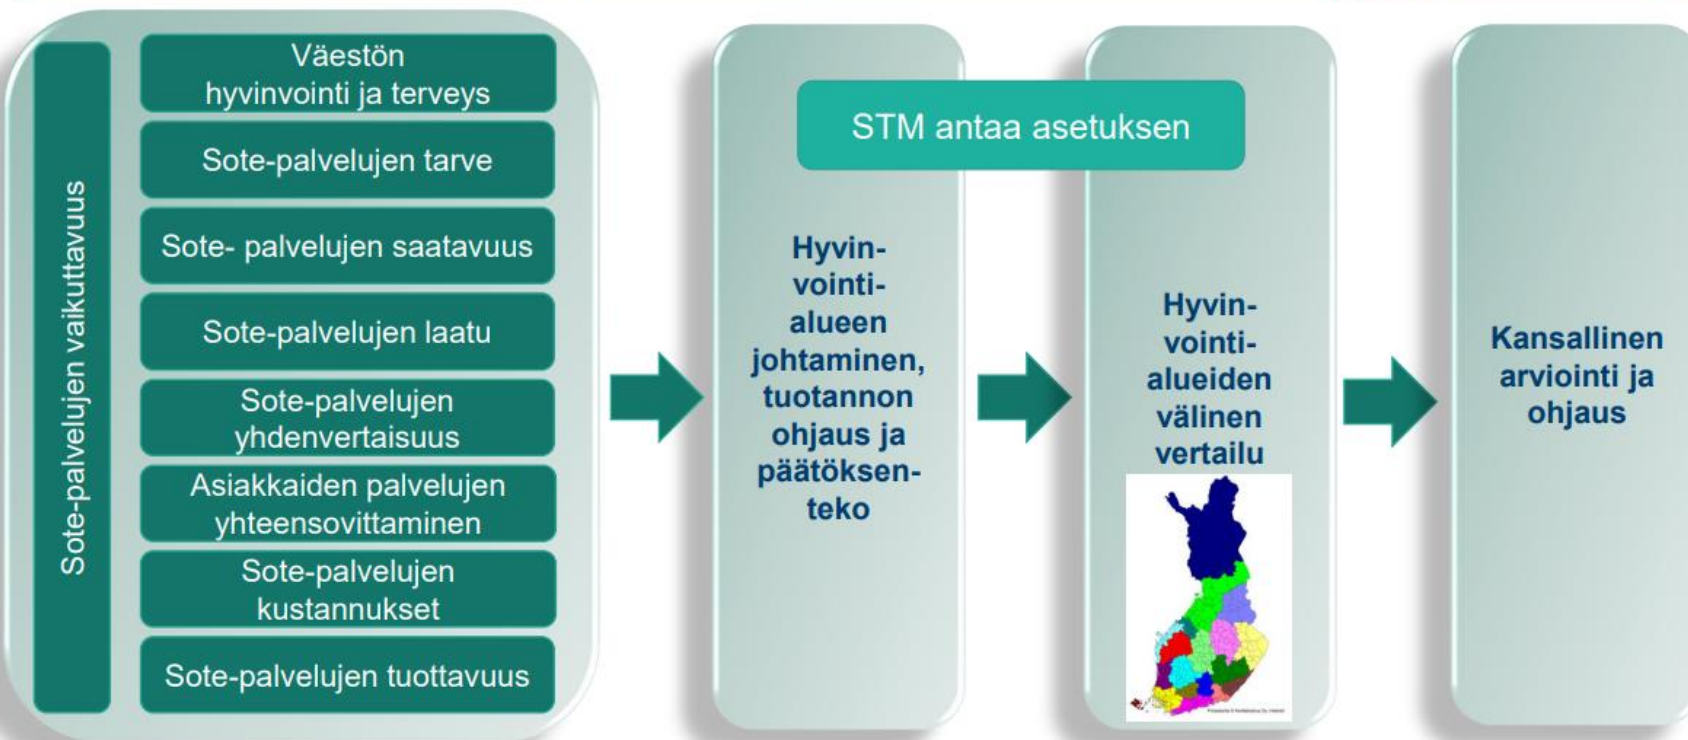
Sote-palvelujen vaikuttavuus

Väestön hyvinvointi ja terveys

Sote-palvelujen tarve

Sote- palvelujen saatavuus

Sote-palvelujen laatu

Sote-palvelujen yhdenvertaisuus

Asiakkaiden palvelujen yhteensovittaminen

Sote-palvelujen kustannukset

Sote-palvelujen tuottavuus

STM antaa asetuksen

Hyvinvointialueen johtaminen, tuotannon ohjaus ja päätöksenteko

Hyvinvointialueiden välinen vertailu

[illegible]

Kansallinen arviointi ja ohjaus